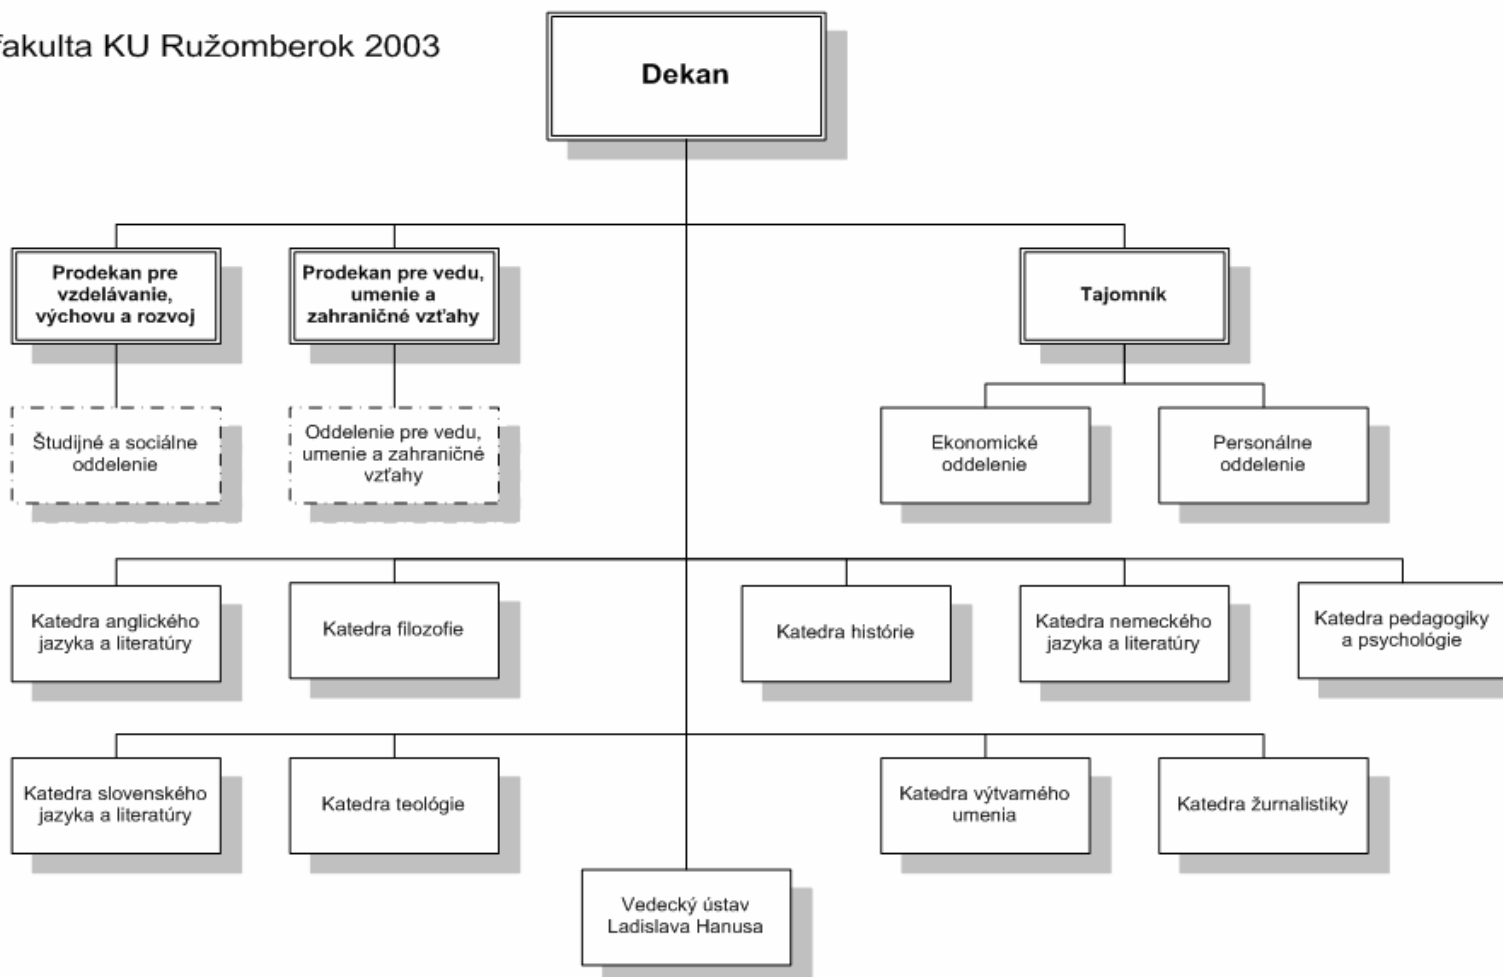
akulta KU Ružomberok 2003

Dekan

Prodekan pre vzdelávanie, výchovu a rozvoj

Prodekan pre vedu, umenie a zahraničné vzťahy

Tajomník

Študijné a sociálne oddelenie

Oddelenie pre vedu, umenie a zahraničné vzťahy

Ekonomické oddelenie

Personálne oddelenie

Katedra anglického jazyka a literatúry

Katedra filozofie

Katedra histórie

Katedra nemeckého jazyka a literatúry

Katedra pedagogiky a psychológie

Katedra slovenského jazyka a literatúry

Katedra teológie

Katedra výtvarného umenia

Katedra žurnalistiky

Vedecký ústav Ladislava Hanusa